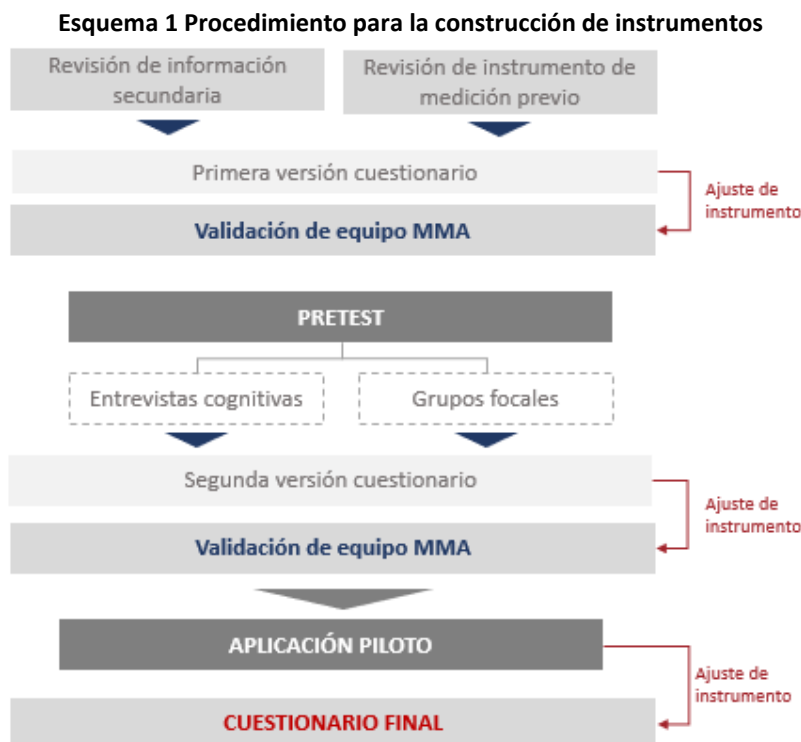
**Esquema 1 Procedimiento para la construcción de instrumentos**

Revisión de información secundaria

Revisión de instrumento de medición previo

Primera versión cuestionario

Ajuste de instrumento

Validación de equipo MMA

PRETEST

Entrevistas cognitivas

Grupos focales

Segunda versión cuestionario

Ajuste de instrumento

Validación de equipo MMA

APLICACIÓN PILOTO

Ajuste de instrumento

CUESTIONARIO FINAL